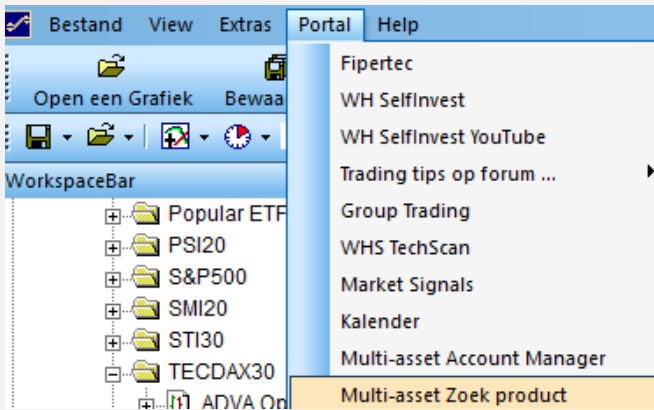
Bestand View Extras Portal Help

Open een Grafiek Bewaa

WorkspaceBar

Popular ETF
PSI20
S&P500
SMI20
STI30
TECDAX30
ADVA Op

Fipertec
WH SelfInvest
WH SelfInvest YouTube
Trading tips op forum ...
Group Trading
WHS TechScan
Market Signals
Kalender
Multi-asset Account Manager
Multi-asset Zoek product